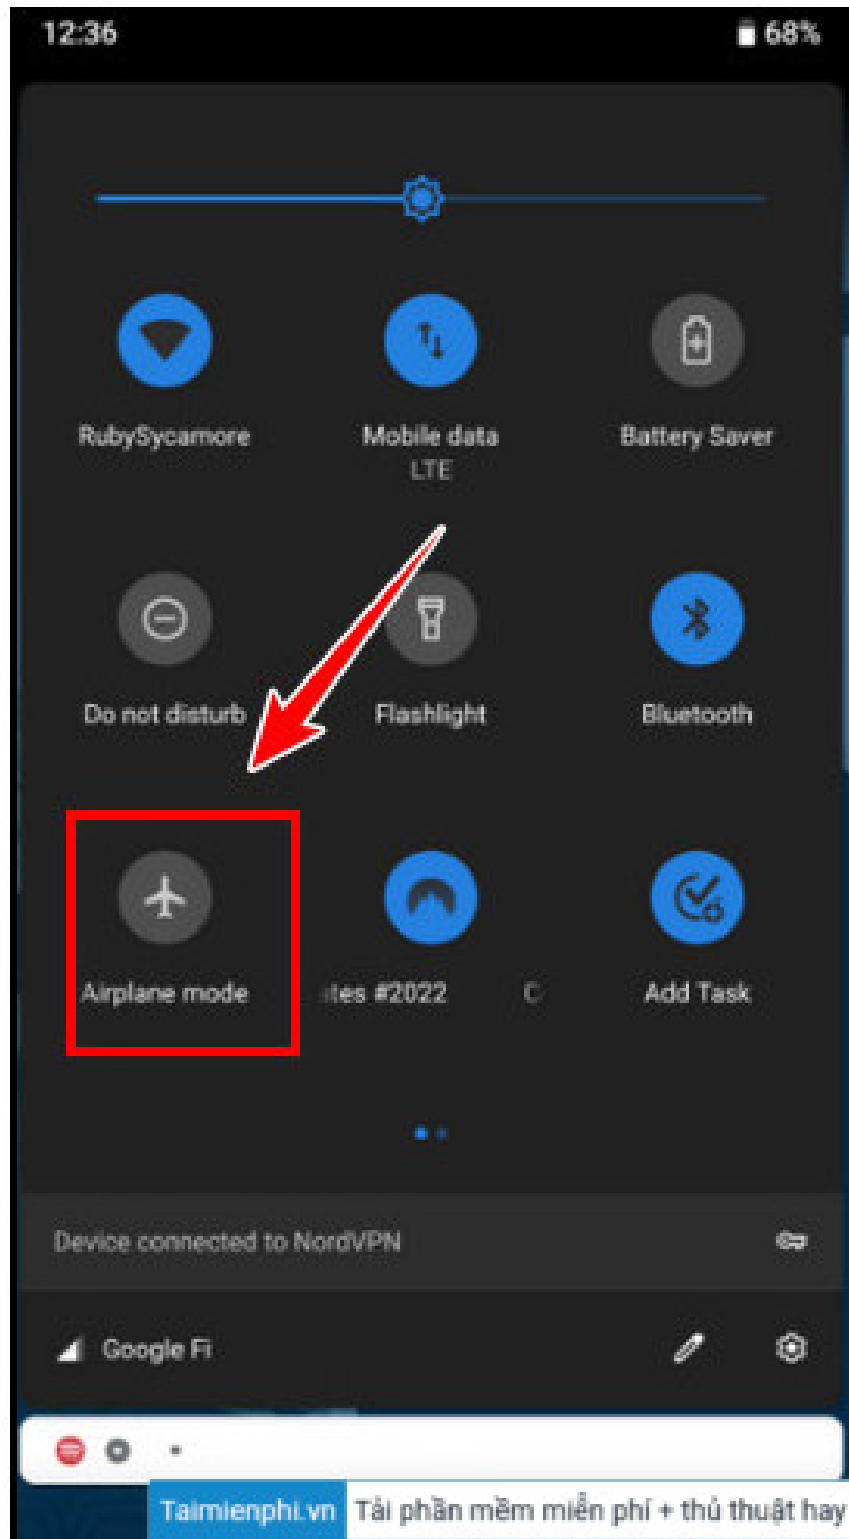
12:36

68%

RubySycamore

Mobile data
LTE

Battery Saver

Do not disturb

Flashlight

Bluetooth

Airplane mode

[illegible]tes #2022

C

Add Task

Device connected to NordVPN

Google Fi

Taimienphi.vn Tải phần mềm miễn phí + thủ thuật hay